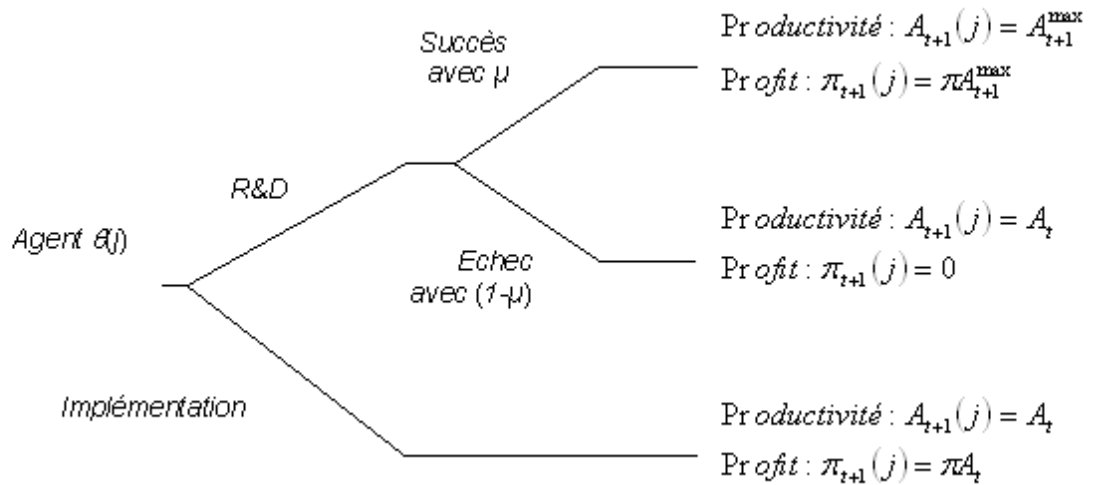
Succès avec μ

R&D

Agent θ(j)

Echec avec (1-μ)

Implémentation

$\Pr oductivit\acute{e} : A_{t+1}(j) = A_{t+1}^{\max}$
$\Pr ofit : \pi_{t+1}(j) = \pi A_{t+1}^{\max}$

$\Pr oductivit\acute{e} : A_{t+1}(j) = A_t$
$\Pr ofit : \pi_{t+1}(j) = 0$

$\Pr oductivit\acute{e} : A_{t+1}(j) = A_t$
$\Pr ofit : \pi_{t+1}(j) = \pi A_t$